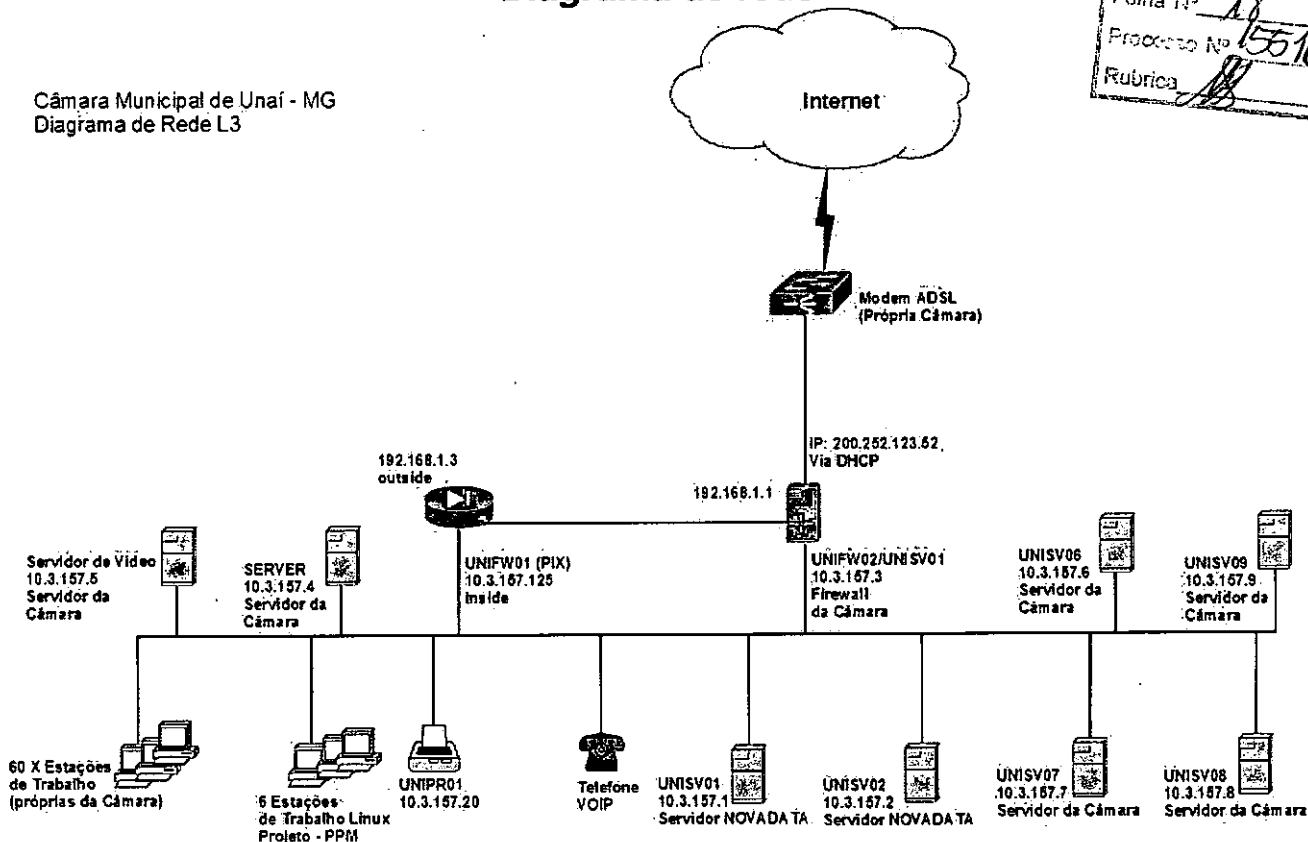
Folha Nº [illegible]
Processo Nº 1551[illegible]
Rubrica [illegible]

Câmara Municipal de Unaí - MG
Diagrama de Rede L3

Internet

Modem ADSL (Própria Câmara)

IP: 200.252.123.52, Via DHCP

192.168.1.3 outside

192.168.1.1

Servidor de Vídeo 10.3.157.5 Servidor da Câmara

SERVER 10.3.157.4 Servidor da Câmara

UNIFW01 (PIX) 10.3.157.125 inside

UNIFW02/UNISV01 10.3.157.3 Firewall da Câmara

UNISV06 10.3.157.6 Servidor da Câmara

UNISV09 10.3.157.9 Servidor da Câmara

60 X Estações de Trabalho (próprias da Câmara)

6 Estações de Trabalho Linux Projeto - PPM

UNIPR01 10.3.157.20

Telefone VOIP

UNISV01 10.3.157.1 Servidor NOVADATA

UNISV02 10.3.157.2 Servidor NOVADATA

UNISV07 10.3.157.7 Servidor da Câmara

UNISV08 10.3.157.8 Servidor da Câmara